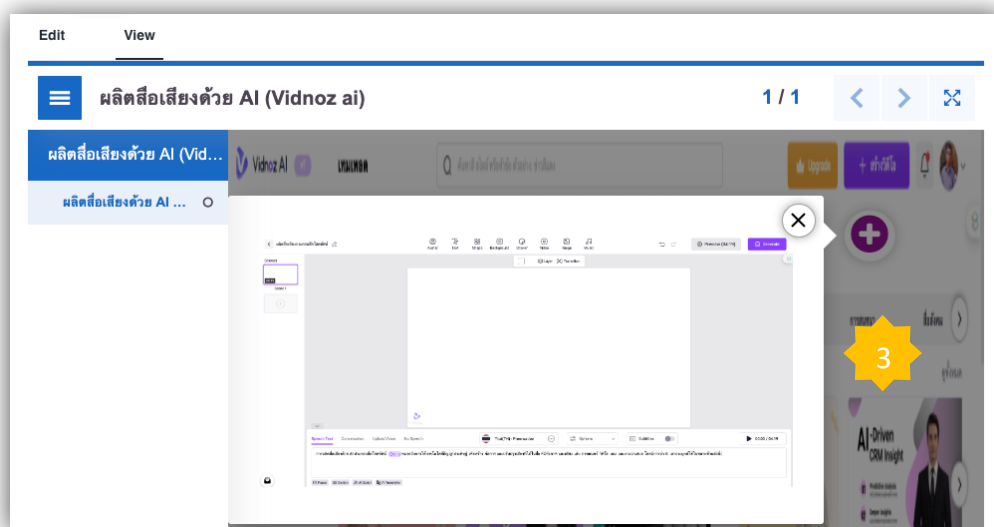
Edit
View

ผลิตสื่อเสียงด้วย AI (Vidnoz ai)
1 / 1

ผลิตสื่อเสียงด้วย AI (Vid...
ผลิตสื่อเสียงด้วย AI ...

Vidnoz AI
Upgrade
+ สร้างวิดีโอ

3

AI-Driven CRM Insight

Speech Text
Thai (TH) - Premwadee
Subtitles
00:00 / 00:19